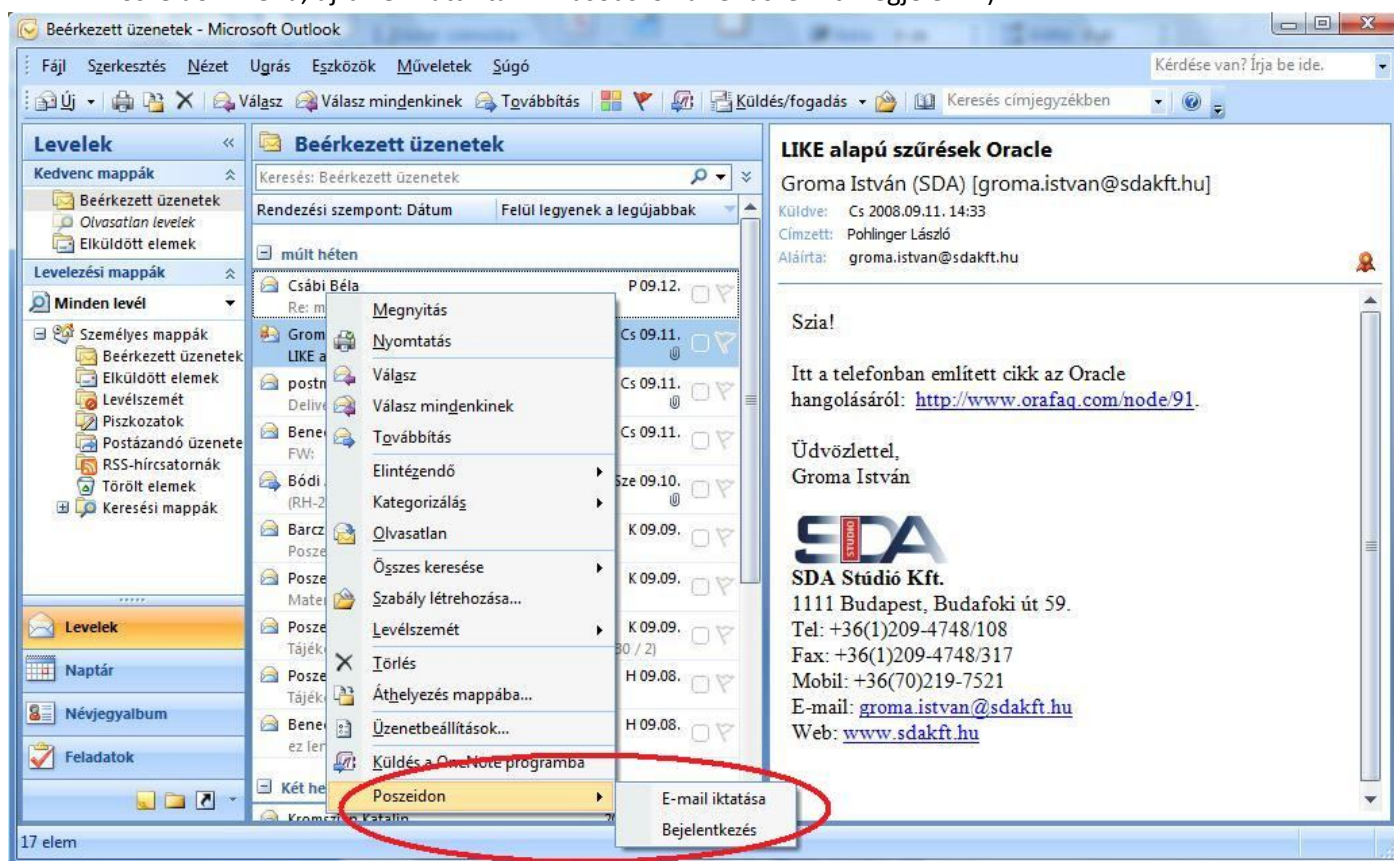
Beérkezett üzenetek - Microsoft Outlook

Fájl Szerkesztés Nézet Ugrás Eszközök Műveletek Súgó

Kérdése van? Írja be ide.

Új Válasz Válasz mindenkinek Továbbítás Küldés/fogadás Keresés címjegyzékben

Levelek

Kedvenc mappák

Beérkezett üzenetek

Olvasatlan levelek

Elküldött elemek

Levelezési mappák

Minden levél

Személyes mappák

Beérkezett üzenetek

Elküldött elemek

Levélszemét

Piszkozatok

Postázandó üzenete

RSS-hírcsatornák

Törölt elemek

Keresési mappák

Levelek

Naptár

Névjegyalbum

Feladatok

17 elem

Beérkezett üzenetek

Keresés: Beérkezett üzenetek

Rendezési szempont: Dátum | Felül legyenek a legújabbak

múlt héten

Csábi Béla P 09.12.

Re: m

Grom Cs 09.11.

LIKE a

postn Cs 09.11.

Delive

Bene Cs 09.11.

FW:

Bódi Sze 09.10.

(RH-2

Barcz K 09.09.

Posze

Posze K 09.09.

Mater

Posze K 09.09.

Tájék 30 / 2)

Posze H 09.08.

Tájék

Bene H 09.08.

ez ler

Két he

Kromsz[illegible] Katalin

Megnyitás

Nyomtatás

Válasz

Válasz mindenkinek

Továbbítás

Elintézendő

Kategorizálás

Olvasatlan

Összes keresése

Szabály létrehozása...

Levélszemét

Törlés

Áthelyezés mappába...

Üzenetbeállítások...

Küldés a OneNote programba

Poszeidon

E-mail iktatása

Bejelentkezés

LIKE alapú szűrések Oracle

Groma István (SDA) [groma.istvan@sdakft.hu]

Küldve: Cs 2008.09.11. 14:33

Címzett: Pohlinger László

Aláírta: groma.istvan@sdakft.hu

Szia!

Itt a telefonban említett cikk az Oracle hangolásáról: http://www.orafaq.com/node/91.

Üdvözlettel,
Groma István

SDA STUDIO

SDA Stúdió Kft.
1111 Budapest, Budafoki út 59.
Tel: +36(1)209-4748/108
Fax: +36(1)209-4748/317
Mobil: +36(70)219-7521
E-mail: groma.istvan@sdakft.hu
Web: www.sdakft.hu